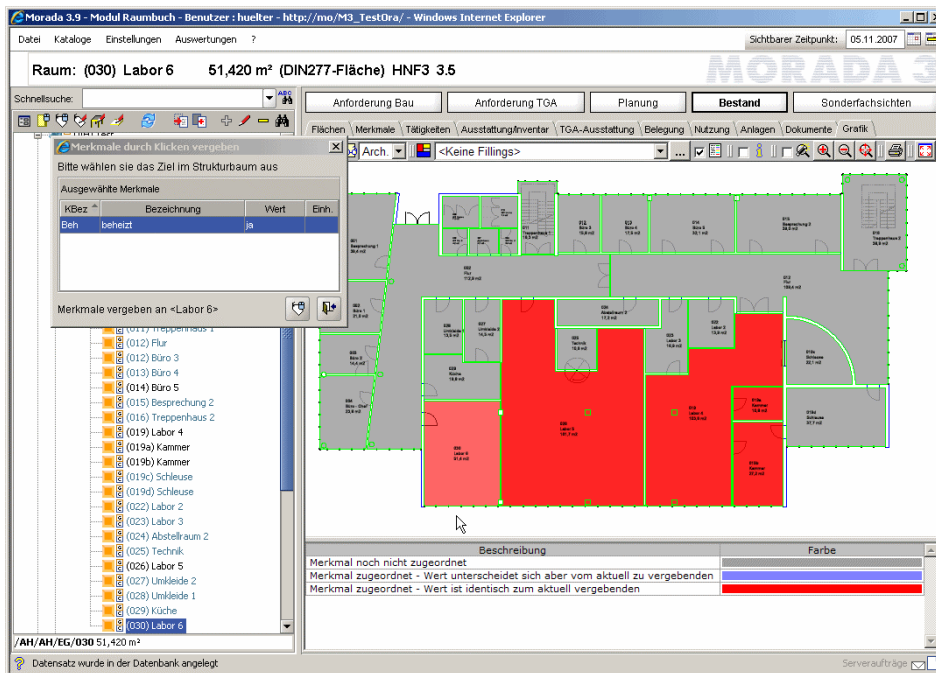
Morada 3.9 - Modul Raumbuch - Benutzer : huelter - http://mo/M3_TestOra/ - Windows Internet Explorer

Datei Kataloge Einstellungen Auswertungen ?

Sichtbarer Zeitpunkt: 05.11.2007

Raum: (030) Labor 6 51,420 m² (DIN277-Fläche) HNF3 3.5

MORADA 3

Schnellsuche:

Anforderung Bau | Anforderung TGA | Planung | Bestand | Sonderfachsichten

Flächen | Merkmale | Tätigkeiten | Ausstattung/Inventar | TGA-Ausstattung | Belegung | Nutzung | Anlagen | Dokumente | Grafik

Arch. <Keine Fillings>

Merkmale durch Klicken vergeben

Bitte wählen sie das Ziel im Strukturbaum aus

Ausgewählte Merkmale

| KBez | Bezeichnung | Wert | Einh. |
|---|---|---|---|
| Beh | beheizt | ja | |

Merkmale vergeben an <Labor 6>

(011) Treppenhaus 1
(012) Flur
(012) Büro 3
(013) Büro 4
(014) Büro 5
(015) Besprechung 2
(016) Treppenhaus 2
(019) Labor 4
(019a) Kammer
(019b) Kammer
(019c) Schleuse
(019d) Schleuse
(022) Labor 2
(023) Labor 3
(024) Abstellraum 2
(025) Technik
(026) Labor 5
(027) Umkleide 2
(028) Umkleide 1
(029) Küche
(030) Labor 6

/AH/AH/EG/030 51,420 m²

| Beschreibung | Farbe |
|---|---|
| Merkmal noch nicht zugeordnet | |
| Merkmal zugeordnet - Wert unterscheidet sich aber vom aktuell zu vergebenden | |
| Merkmal zugeordnet - Wert ist identisch zum aktuell vergebenden | |

Datensatz wurde in der Datenbank angelegt

Serveraufträge